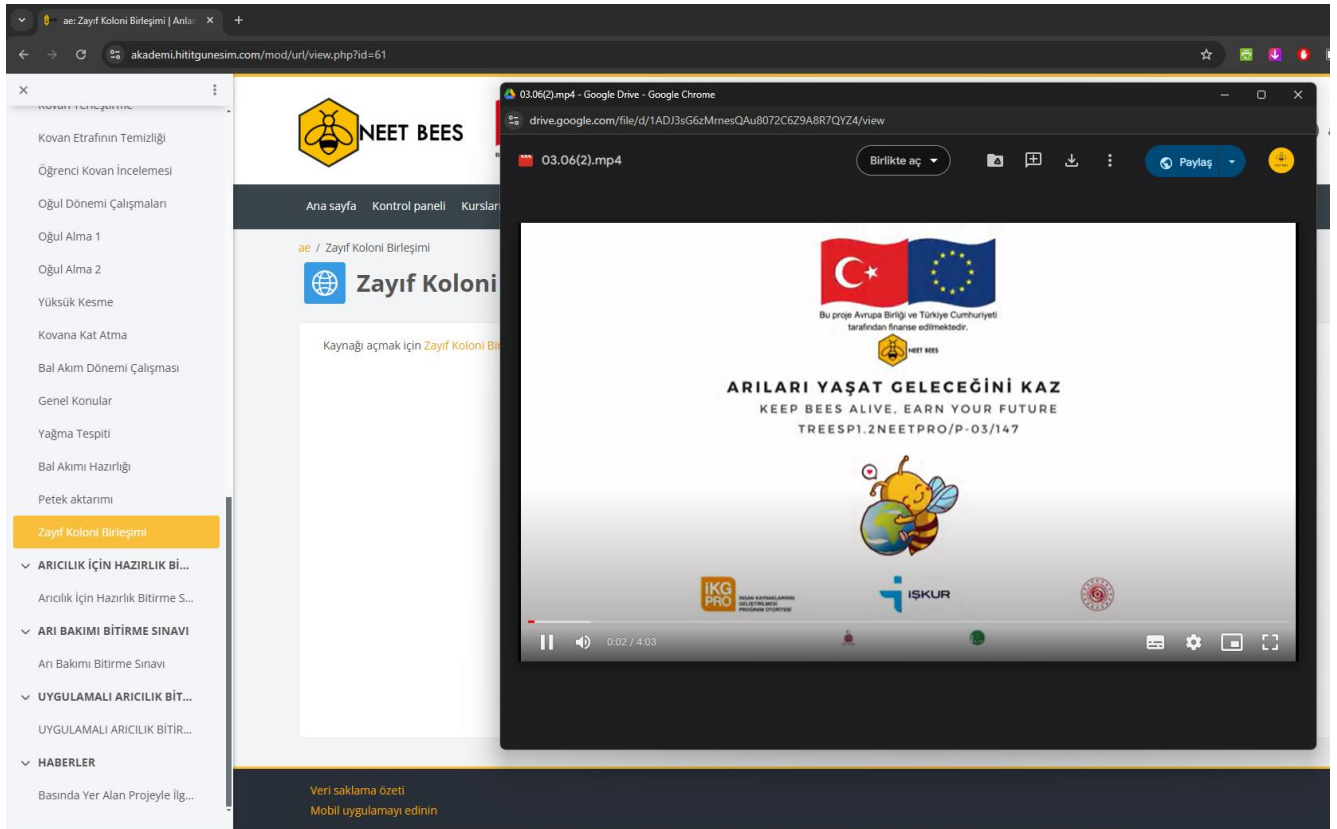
ae: Zayıf Koloni Birleşimi | Arıla ×
+
akademi.hititgunesim.com/mod/url/view.php?id=61

×
Kovan Etrafının Temizliği
Öğrenci Kovan İncelemesi
Oğul Dönemi Çalışmaları
Oğul Alma 1
Oğul Alma 2
Yüksük Kesme
Kovana Kat Atma
Bal Akım Dönemi Çalışması
Genel Konular
Yağma Tespiti
Bal Akımı Hazırlığı
Petek aktarımı
Zayıf Koloni Birleşimi
ARICILIK İÇİN HAZIRLIK Bİ...
Arıcılık İçin Hazırlık Bitirme S...
ARI BAKIMI BİTİRME SINAVI
Arı Bakımı Bitirme Sınavı
UYGULAMALI ARICILIK BİT...
UYGULAMALI ARICILIK BİTİR...
HABERLER
Basında Yer Alan Projeyle İlg...

NEET BEES

Ana sayfa Kontrol paneli Kursları

ae / Zayıf Koloni Birleşimi

Zayıf Koloni

Kaynağı açmak için Zayıf Koloni Bi

03.06(2).mp4 - Google Drive - Google Chrome
drive.google.com/file/d/1ADJ3sG6zMrnesQAu8072C6Z9A8R7QYZ4/view
03.06(2).mp4
Birlikte aç
Paylaş

Bu proje Avrupa Birliği ve Türkiye Cumhuriyeti tarafından finanse edilmektedir.
NEET BEES
ARILARI YAŞAT GELECEĞİNİ KAZ
KEEP BEES ALIVE, EARN YOUR FUTURE
TREESP1.2NEETPRO/P-03/147
İKG PRO
İŞKUR
0:02 / 4:03

Veri saklama özeti
Mobil uygulamayı edinin